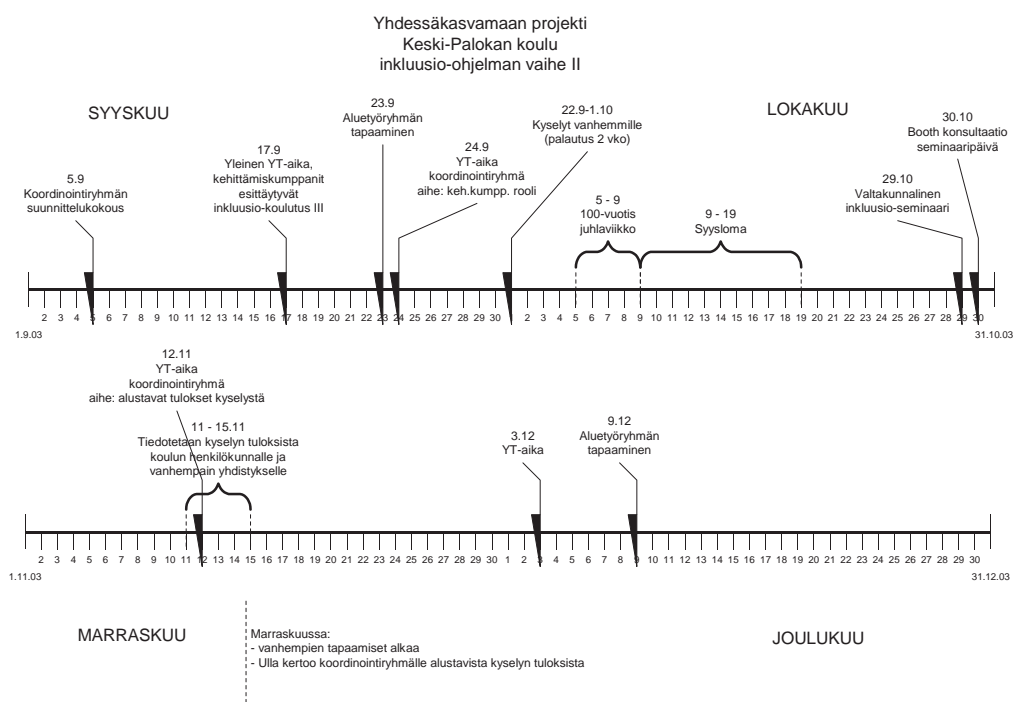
Yhdessäkasvamaan projekti
Keski-Palokan koulu
inkluusio-ohjelman vaihe II

SYYSKUU

LOKAKUU

5.9
Koordinointiryhmän suunnittelukokous

17.9
Yleinen YT-aika, kehittämiskumppanit esittäytyvät inkluusio-koulutus III

23.9
Aluetyöryhmän tapaaminen

24.9
YT-aika koordinointiryhmä aihe: keh.kumpp. rooli

22.9-1.10
Kyselyt vanhemmille (palautus 2 vko)

5 - 9
100-vuotis juhlaviikko

9 - 19
Syysloma

29.10
Valtakunnallinen inkluusio-seminaari

30.10
Booth konsultaatio seminaaripäivä

1.9.03 2 3 4 5 6 7 8 9 10 11 12 13 14 15 16 17 18 19 20 21 22 23 24 25 26 27 28 29 30 1 2 3 4 5 6 7 8 9 10 11 12 13 14 15 16 17 18 19 20 21 22 23 24 25 26 27 28 29 30 31.10.03

12.11
YT-aika koordinointiryhmä aihe: alustavat tulokset kyselystä

11 - 15.11
Tiedotetaan kyselyn tuloksista koulun henkilökunnalle ja vanhempain yhdistykselle

3.12
YT-aika

9.12
Aluetyöryhmän tapaaminen

1.11.03 2 3 4 5 6 7 8 9 10 11 12 13 14 15 16 17 18 19 20 21 22 23 24 25 26 27 28 29 30 1 2 3 4 5 6 7 8 9 10 11 12 13 14 15 16 17 18 19 20 21 22 23 24 25 26 27 28 29 30 31.12.03

MARRASKUU

Marraskuussa:
- vanhempien tapaamiset alkaa
- Ulla kertoo koordinointiryhmälle alustavista kyselyn tuloksista

JOULUKUU